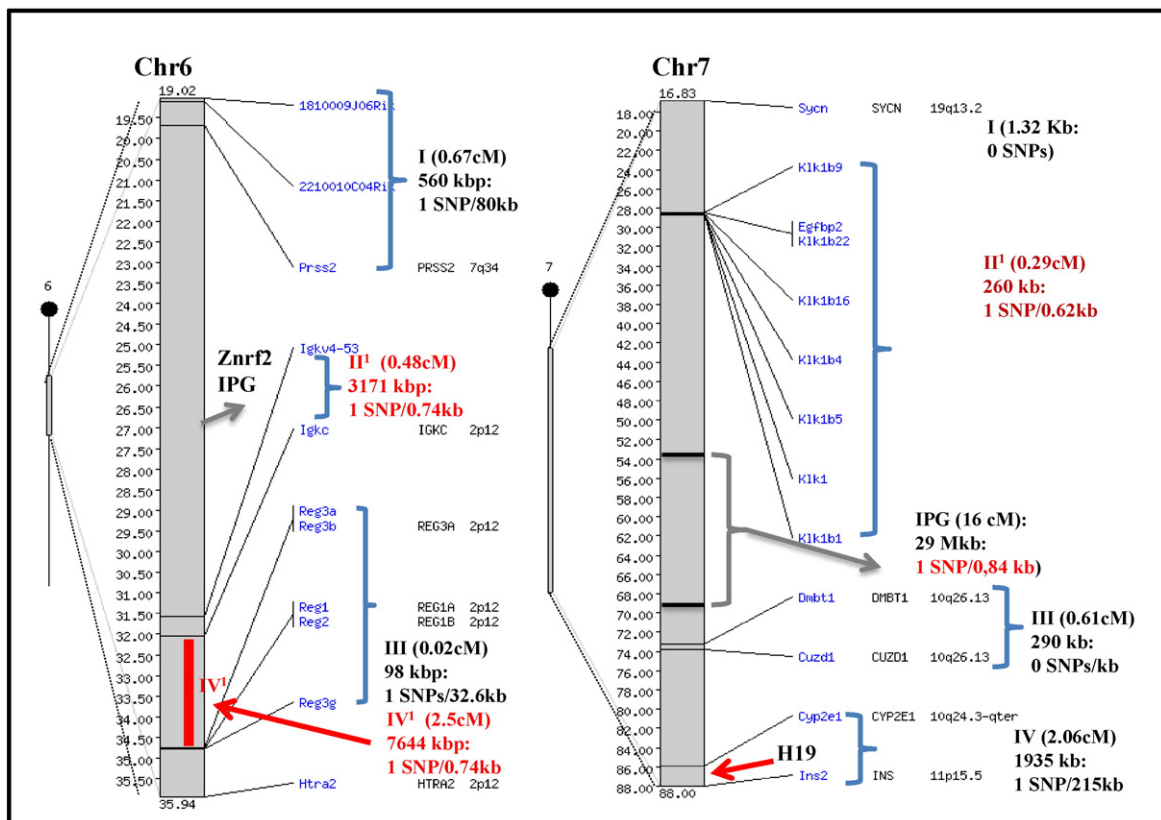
Chr6

6

19.02
19.50
20.00
20.50
21.00
21.50
22.00
22.50
23.00
23.50
24.00
24.50
25.00
25.50
26.00
26.50
27.00
27.50
28.00
28.50
29.00
29.50
30.00
30.50
31.00
31.50
32.00
32.50
33.00
33.50
34.00
34.50
35.00
35.50
35.94

1810009J06Rik
2210010C04Rik
Prss2 PRSS2 7q34

I (0.67cM)
560 kbp:
1 SNP/80kb

Znrf2
IPG

Igkv4-53
$II^1$ (0.48cM)
3171 kbp:
1 SNP/0.74kb

Igkc IGKC 2p12

Reg3a
Reg3b REG3A 2p12

Reg1 REG1A 2p12
Reg2 REG1B 2p12

III (0.02cM)
98 kbp:
1 SNPs/32.6kb

$IV^1$

Reg3g
$IV^1$ (2.5cM)
7644 kbp:
1 SNP/0.74kb

Htra2 HTRA2 2p12

Chr7

7

16.83
18.00
20.00
22.00
24.00
26.00
28.00
30.00
32.00
34.00
36.00
38.00
40.00
42.00
44.00
46.00
48.00
50.00
52.00
54.00
56.00
58.00
60.00
62.00
64.00
66.00
68.00
70.00
72.00
74.00
76.00
78.00
80.00
82.00
84.00
86.00
88.00
88.00

Sycn SYCN 19q13.2
I (1.32 Kb:
0 SNPs)

Klk1b9
Egfbp2
Klk1b22
Klk1b16
Klk1b4
Klk1b5
Klk1
Klk1b1

$II^1$ (0.29cM)
260 kb:
1 SNP/0.62kb

IPG (16 cM):
29 Mkb:
1 SNP/0,84 kb)

Dmbt1 DMBT1 10q26.13
Cuzd1 CUZD1 10q26.13

III (0.61cM)
290 kb:
0 SNPs/kb

Cyp2e1 CYP2E1 10q24.3-qter
H19
Ins2 INS 11p15.5

IV (2.06cM)
1935 kb:
1 SNP/215kb